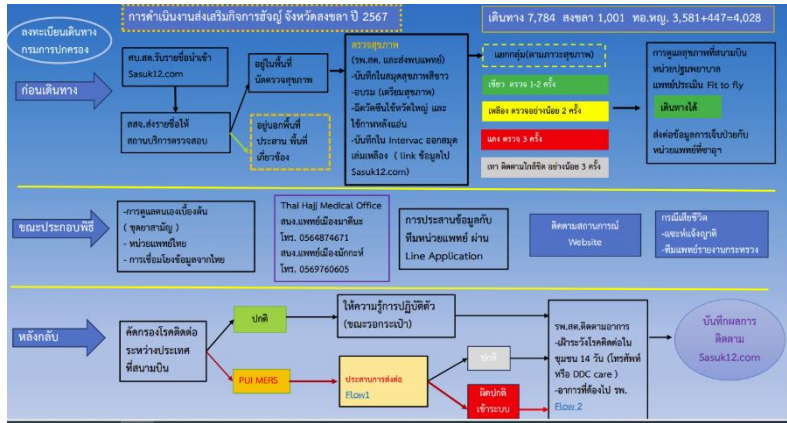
การดำเนินงานส่งเสริมกิจการฮัจญ์ จังหวัดสงขลา ปี 2567

เดินทาง 7,784 สงขลา 1,001 หอ.หญ. 3,581+447=4,028

ลงทะเบียนเดินทาง กรมการปกครอง

ก่อนเดินทาง

สบ.สต.รับรายชื่อนำเข้า Sasuk12.com

สสจ.ส่งรายชื่อให้ สถานบริการตรวจสอบ

อยู่ในพื้นที่ นัดตรวจสุขภาพ

อยู่นอกพื้นที่ ประสาน พื้นที่เกี่ยวข้อง

ตรวจสุขภาพ (รพ.สต. และส่งพบแพทย์) -บันทึกในสมุดสุขภาพสีขาว -อบรม (เตรียมสุขภาพ) -ฉีดวัคซีนไข้หวัดใหญ่ และไข้กาฬหลังแอ่น -บันทึกใน Intervac ออกสมุดเล่มเหลือง ( link ข้อมูลไป Sasuk12.com)

แยกกลุ่ม(ตามภาวะสุขภาพ)

เขียว ตรวจ 1-2 ครั้ง

เหลือง ตรวจอย่างน้อย 2 ครั้ง

แดง ตรวจ 3 ครั้ง

เทา ติดตามใกล้ชิด อย่างน้อย 3 ครั้ง

การดูแลสุขภาพที่สนามบิน หน่วยปฐมพยาบาล แพทย์ประเมิน Fit to fly

เดินทางได้

ส่งต่อข้อมูลการเจ็บป่วยกับ หน่วยแพทย์ที่ซาอุฯ

ขณะประกอบพิธี

-การดูแลตนเองเบื้องต้น ( ซุลยาสามัญ) - หน่วยแพทย์ไทย - การเชื่อมโยงข้อมูลจากไทย

Thai Hajj Medical Office สนง.แพทย์เมืองมาดีนะ โทร. 0564874671 สนง.แพทย์เมืองมักกะห์ โทร. 0569760605

การประสานข้อมูลกับ ทีมหน่วยแพทย์ ผ่าน Line Application

ติดตามสถานการณ์ Website

กรณีเสียชีวิต -แจ้งญาติ -ทีมแพทย์รายงานกระทรวง

หลังกลับ

คัดกรองโรคติดต่อ ระหว่างประเทศ ที่สนามบิน

ปกติ

ให้ความรู้การปฏิบัติตัว (ขณะรอกระเป๋า)

PUI MERS

ประสานการส่งต่อ Flow1

ปกติ

ผิดปกติ เข้าระบบ

รพ.สต.ติดตามอาการ -เฝ้าระวังโรคติดต่อใน ชุมชน 14 วัน (โทรศัพท์ หรือ DDC care ) -อาการที่ต้องไป รพ. Flow 2

บันทึกผลการ ติดตาม Sasuk12.com